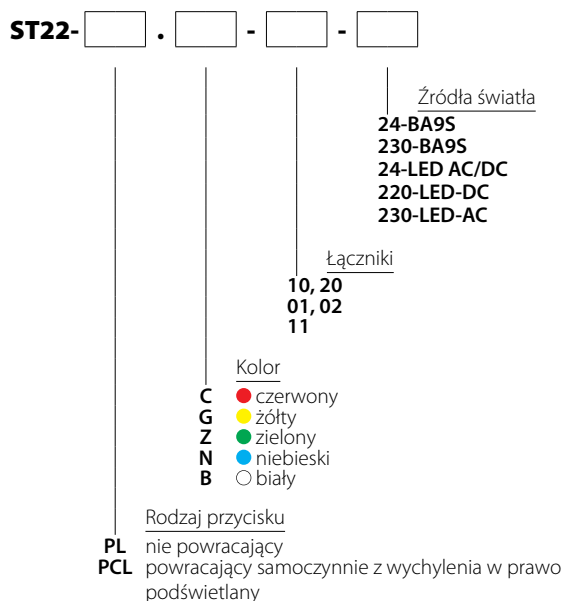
ST22- . - -

Źródła światła
24-BA9S
230-BA9S
24-LED AC/DC
220-LED-DC
230-LED-AC

Łączniki
10, 20
01, 02
11

Kolor
C czerwony
G żółty
Z zielony
N niebieski
B biały

Rodzaj przycisku
PL nie powracający
PCL powracający samoczynnie z wychylenia w prawo podświetlany